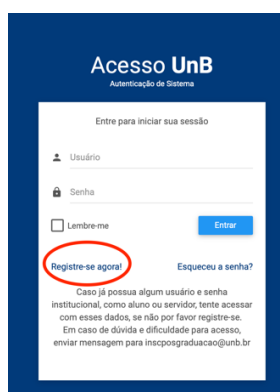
Acesso UnB
Autenticação de Sistema

Entre para iniciar sua sessão

Usuário

Senha

Lembre-me

Entrar

Registre-se agora!

Esqueceu a senha?

Caso já possua algum usuário e senha institucional, como aluno ou servidor, tente acessar com esses dados, se não por favor registre-se. Em caso de dúvida e dificuldade para acesso, enviar mensagem para inscposgraduacao@unb.br